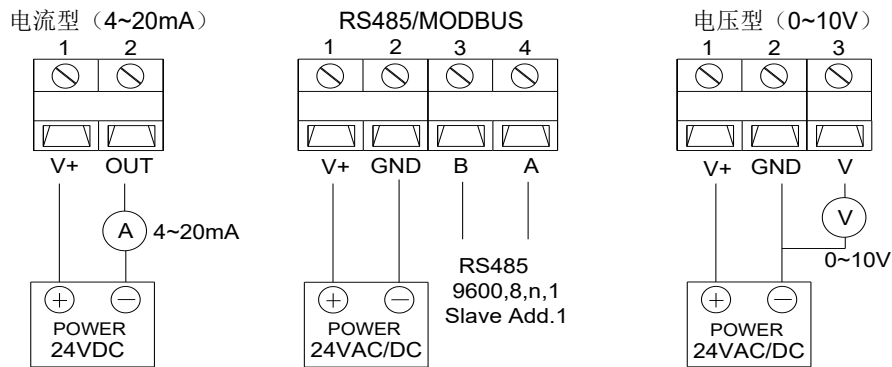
电流型（4~20mA）

1 2

V+ OUT

A 4~20mA

+ −
POWER
24VDC

RS485/MODBUS

1 2 3 4

V+ GND B A

+ −
POWER
24VAC/DC

RS485
9600,8,n,1
Slave Add.1

电压型（0~10V）

1 2 3

V+ GND V

V

0~10V

+ −
POWER
24VAC/DC